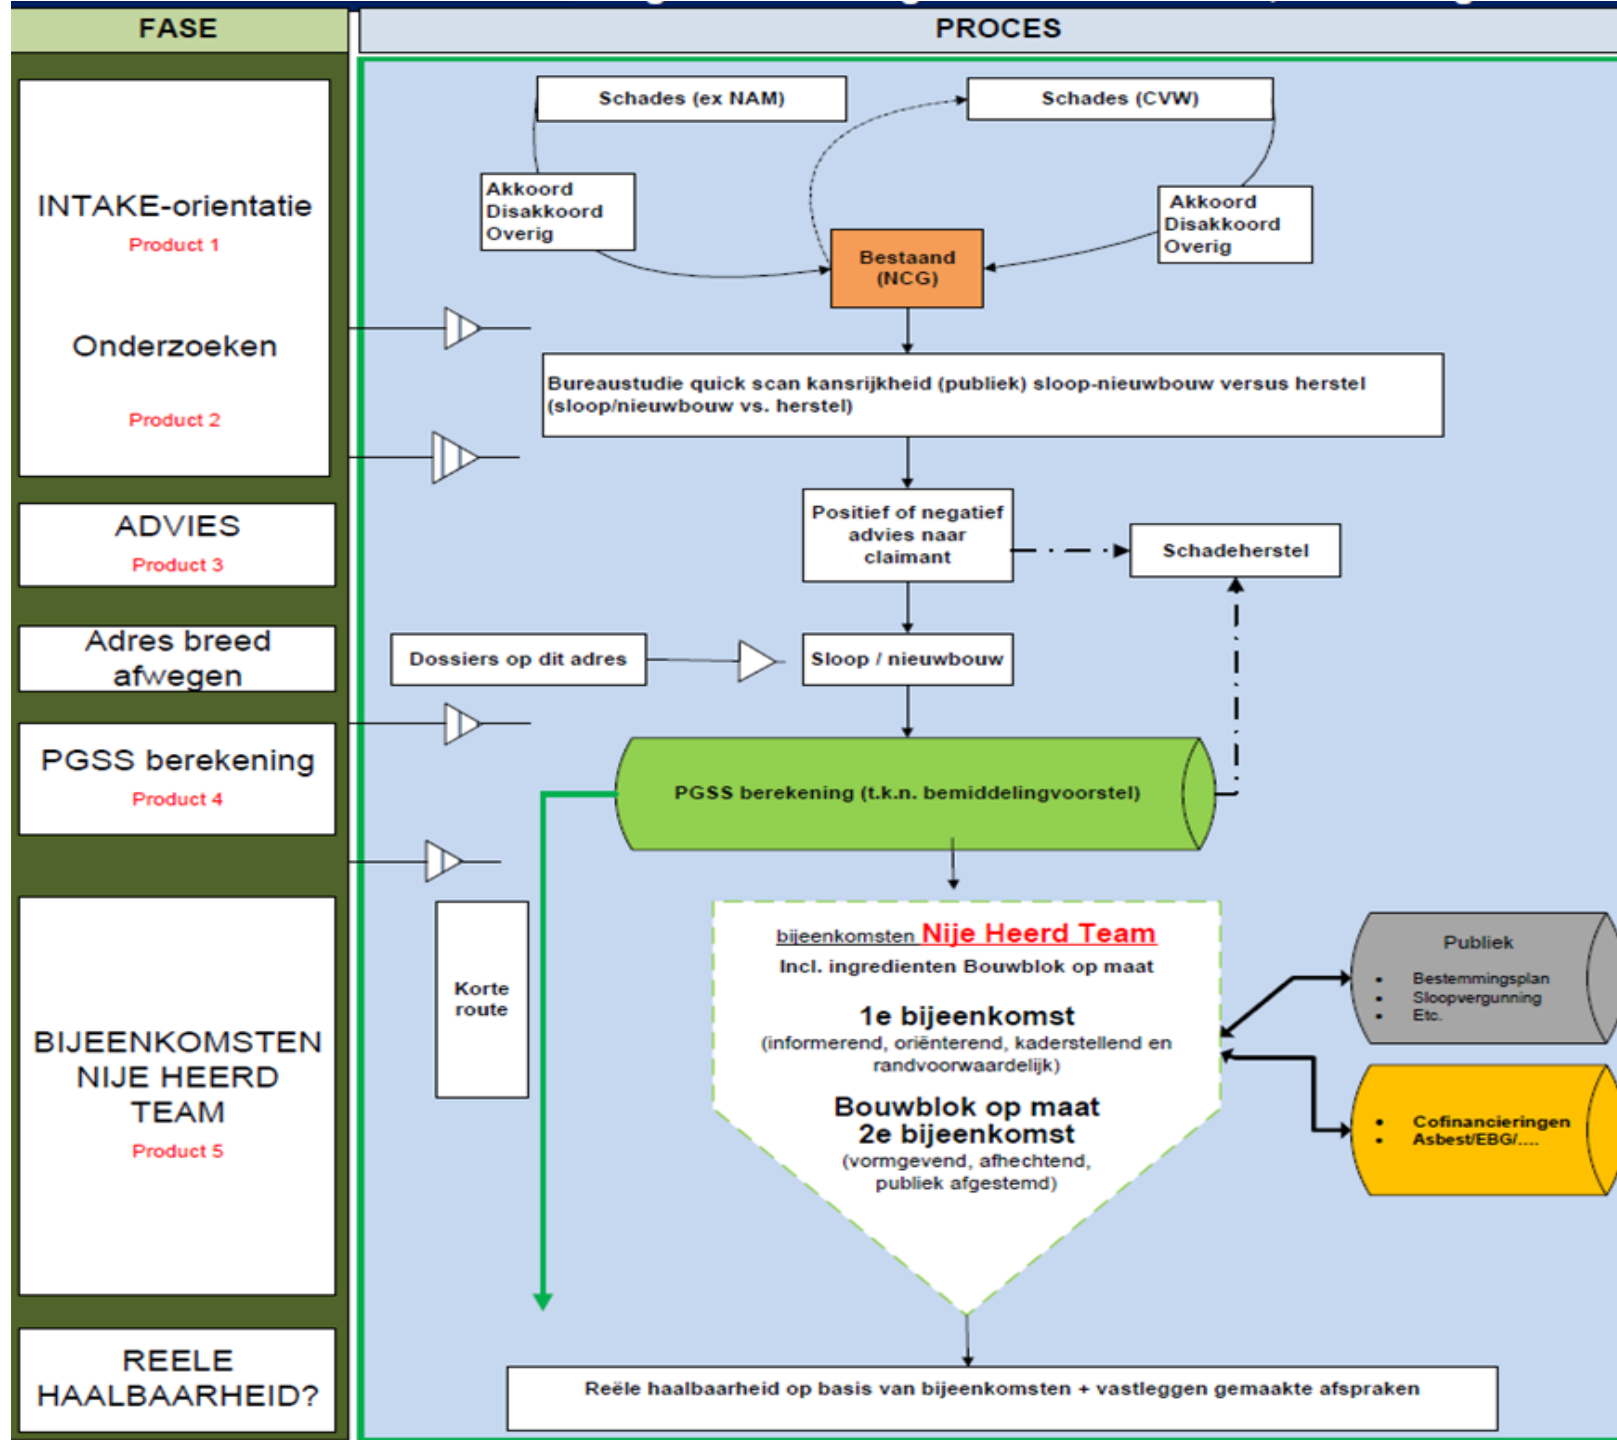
FASE

INTAKE-orientatie
Product 1

Onderzoeken

Product 2

ADVIES
Product 3

Adres breed afwegen

PGSS berekening
Product 4

BIJEENKOMSTEN NIJE HEERD TEAM
Product 5

REELE HAALBAARHEID?

PROCES

Schades (ex NAM)

Schades (CVW)

Akkoord
Disakkoord
Overig

Akkoord
Disakkoord
Overig

Bestaand (NCG)

Bureaustudie quick scan kansrijkheid (publiek) sloop-nieuwbouw versus herstel (sloop/nieuwbouw vs. herstel)

Positief of negatief advies naar claimant

Schadeherstel

Dossiers op dit adres

Sloop / nieuwbouw

PGSS berekening (t.k.n. bemiddelingvoorstel)

Korte route

bijeenkomsten Nije Heerd Team
Incl. ingredienten Bouwblok op maat

1e bijeenkomst
(informerend, oriënterend, kaderstellend en randvoorwaardelijk)

Bouwblok op maat
2e bijeenkomst
(vormgevend, afhechtend, publiek afgestemd)

Publiek
• Bestemmingsplan
• Sloopvergunning
• Etc.

• Cofinancieringen
• Asbest/EBG/....

Reële haalbaarheid op basis van bijeenkomsten + vastleggen gemaakte afspraken